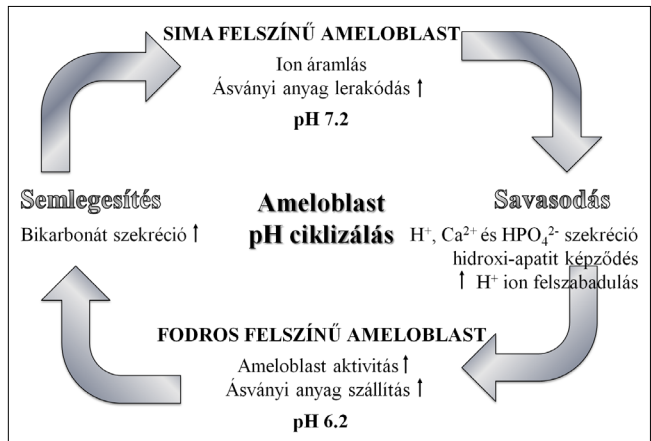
SIMA FELSZÍNŰ AMELOBLAST

Ion áramlás
Ásványi anyag lerakódás ↑

pH 7.2

Semlegesítés

Bikarbonát szekréció ↑

Ameloblast pH ciklizálás

Savasodás

$H^+$, $Ca^{2+}$ és $HPO_4^{2-}$ szekréció
hidroxi-apatit képződés
↑ $H^+$ ion felszabadulás

FODROS FELSZÍNŰ AMELOBLAST

Ameloblast aktivitás ↑
Ásványi anyag szállítás ↑

pH 6.2